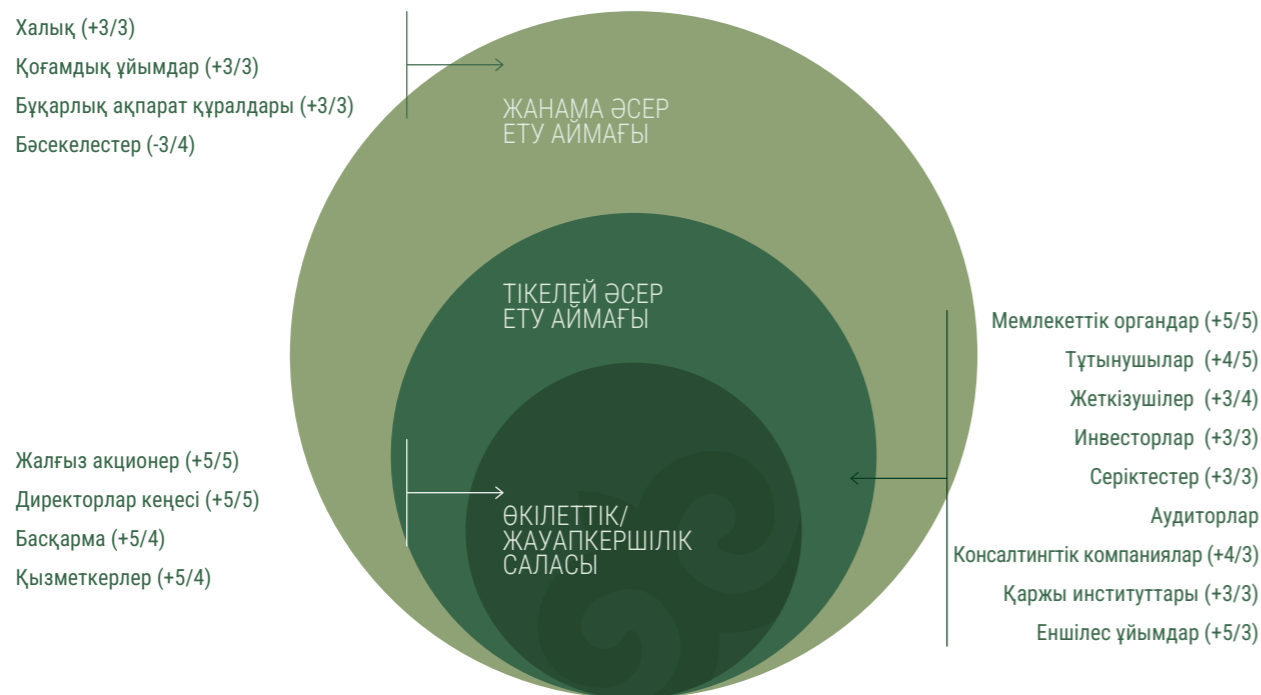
Халық (+3/3)
Қоғамдық ұйымдар (+3/3)
Бұқарлық ақпарат құралдары (+3/3)
Бәсекелестер (-3/4)

ЖАНАМА ӘСЕР ЕТУ АЙМАҒЫ

ТІКЕЛЕЙ ӘСЕР ЕТУ АЙМАҒЫ

Мемлекеттік органдар (+5/5)
Тұтынушылар (+4/5)
Жеткізушілер (+3/4)
Инвесторлар (+3/3)
Серіктестер (+3/3)
Аудиторлар
Консалтингтік компаниялар (+4/3)
Қаржы институттары (+3/3)
Еншілес ұйымдар (+5/3)

Жалғыз акционер (+5/5)
Директорлар кеңесі (+5/5)
Басқарма (+5/4)
Қызметкерлер (+5/4)

ӨКІЛЕТТІК/ ЖАУАПКЕРШІЛІК САЛАСЫ